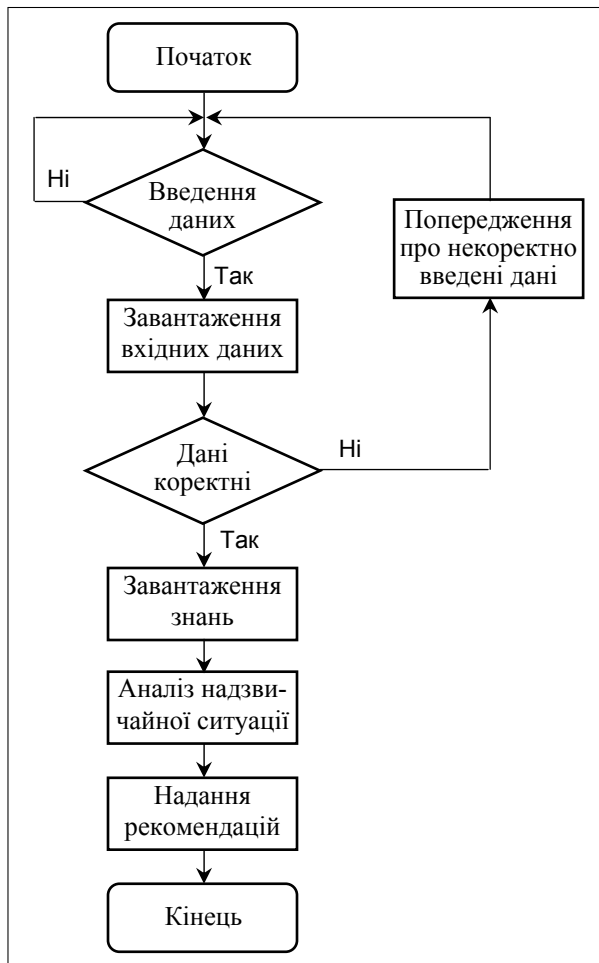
Початок

Ні

Введення даних

Так

Попередження про некоректно введені дані

Завантаження вхідних даних

Дані коректні

Ні

Так

Завантаження знань

Аналіз надзвичайної ситуації

Надання рекомендацій

Кінець